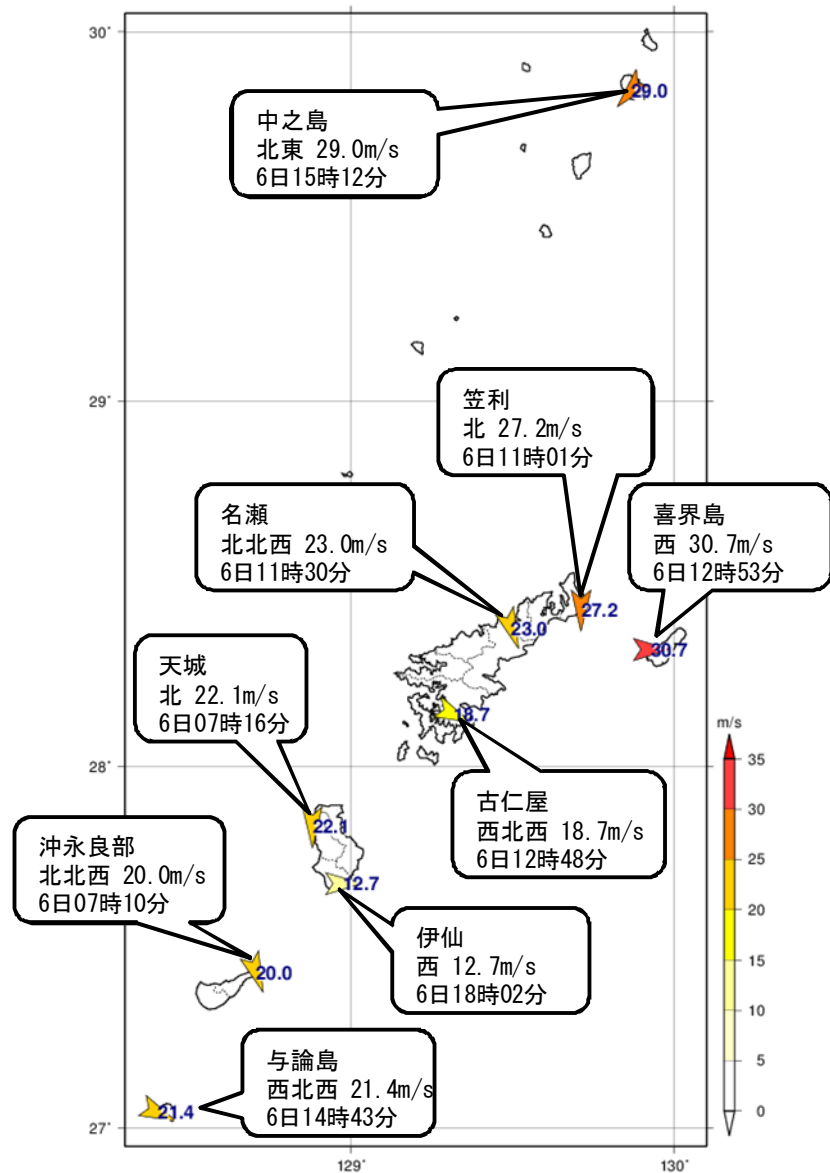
30°

中之島
北東 29.0m/s
6日15時12分

29.0

29°

笠利
北 27.2m/s
6日11時01分

名瀬
北北西 23.0m/s
6日11時30分

喜界島
西 30.7m/s
6日12時53分

27.2

23.0

30.7

天城
北 22.1m/s
6日07時16分

18.7

m/s

35

30

25

20

15

10

5

0

28°

古仁屋
西北西 18.7m/s
6日12時48分

22.1

沖永良部
北北西 20.0m/s
6日07時10分

12.7

伊仙
西 12.7m/s
6日18時02分

20.0

与論島
西北西 21.4m/s
6日14時43分

21.4

27°

129°

130°